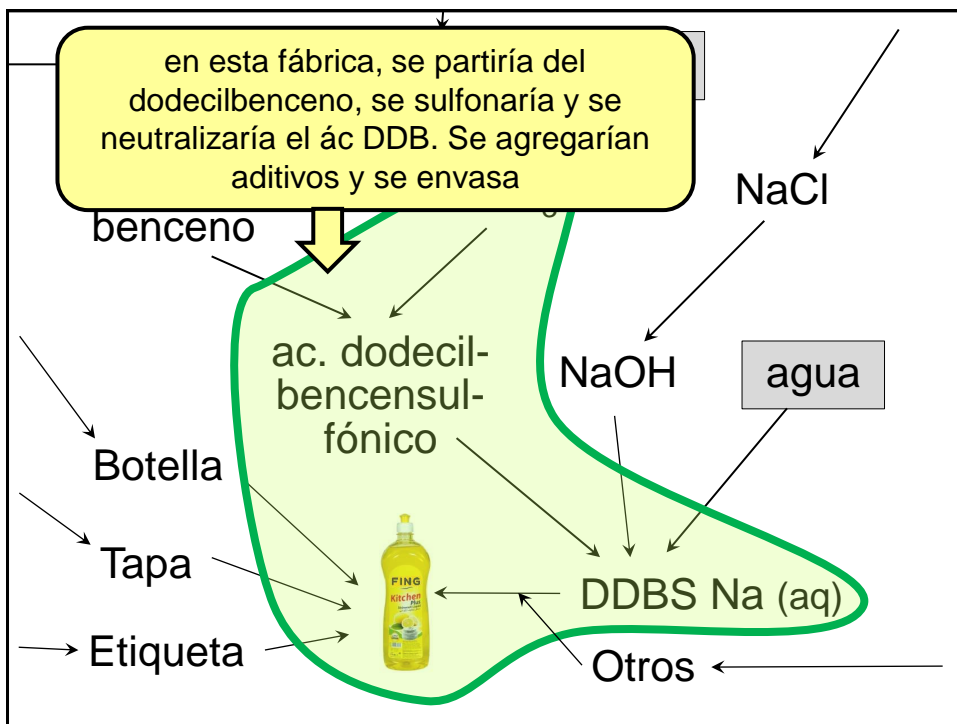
en esta fábrica, se partiría del dodecilbenceno, se sulfonaría y se neutralizaría el ác DDB. Se agregarían aditivos y se envasa

NaCl

benceno

ac. dodecil-bencensul-fónico

NaOH

agua

Botella

Tapa

Etiqueta

FING

Kitchen

DDBS Na (aq)

Otros